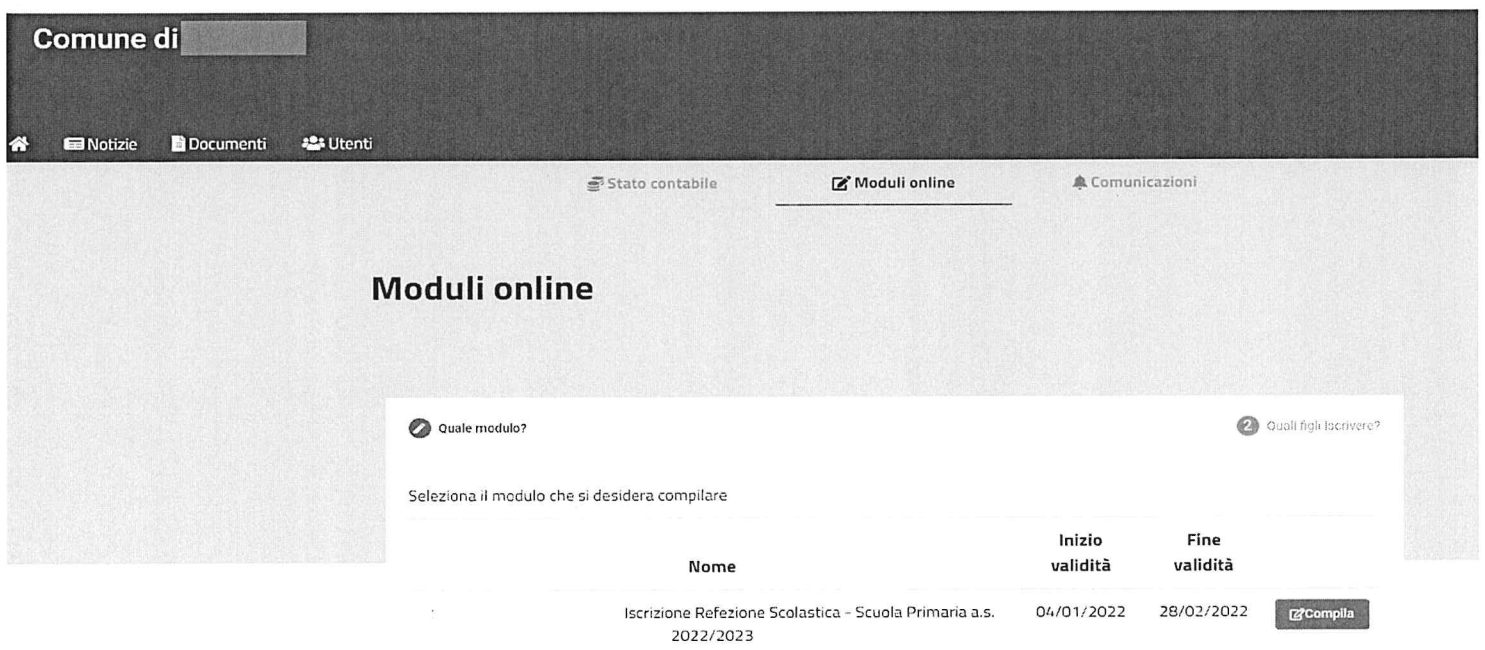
Comune di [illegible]

Notizie Documenti Utenti

Stato contabile Moduli online Comunicazioni

Moduli online

Quale modulo?

2 Quali figli iscrivere?

Seleziona il modulo che si desidera compilare

| Nome | Inizio validità | Fine validità | |
|---|---|---|---|
| Iscrizione Refezione Scolastica - Scuola Primaria a.s. 2022/2023 | 04/01/2022 | 28/02/2022 | Compila |